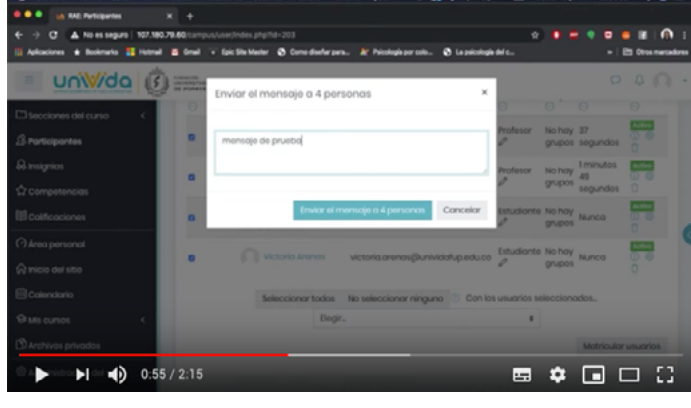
RAE: Participantes

No es seguro | 107.180.79.60/campus/user/index.php?id=203

Aplicaciones Bookmarks Hotmail Gmail Epic Site Master Como diseñar para... Psicología por colo... La psicología del c... Otros marcadores

unvida

Secciones del curso
Participantes
Insignias
Competencias
Calificaciones
Área personal
Inicio del sitio
Calendario
Mis cursos
Archivos privados

Enviar el mensaje a 4 personas

mensaje de prueba

Enviar el mensaje a 4 personas
Cancelar

| | | | |
|---|---|---|---|
| Profesor | No hay grupos | 37 segundos | Activo |
| Profesor | No hay grupos | 1 minutos 49 segundos | Activo |
| Estudiante | No hay grupos | Nunca | Activo |
| Victoria Arenas victoria.arenas@unividafup.edu.co | Estudiante | No hay grupos | Nunca | Activo |

Seleccionar todos No seleccionar ninguno Con los usuarios seleccionados...
Elegir...

Matricular usuarios

0:55 / 2:15